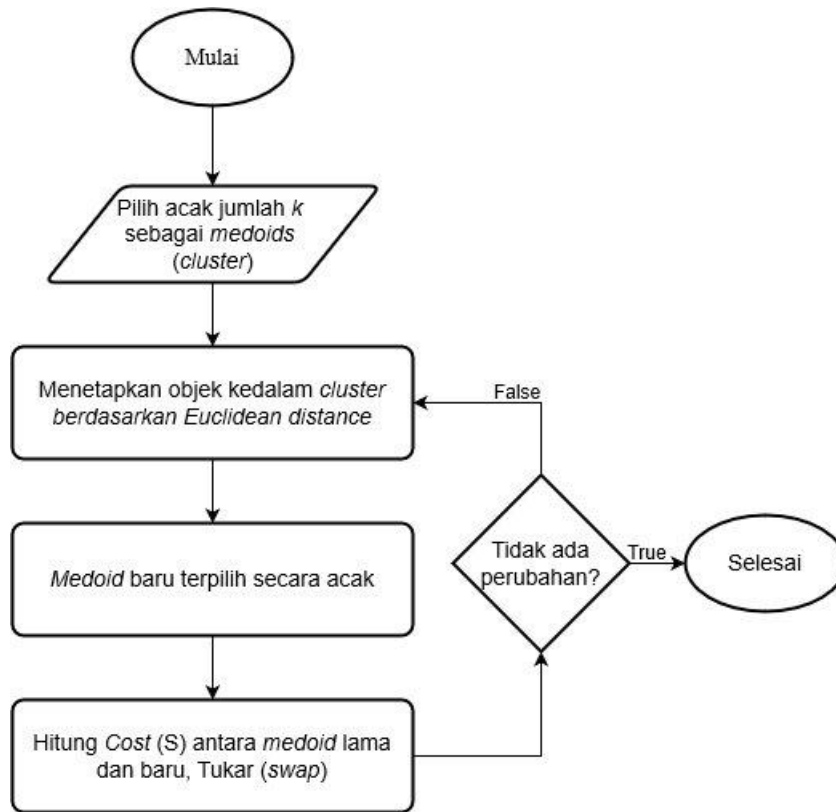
Mulai

Pilih acak jumlah k sebagai medoids (cluster)

Menetapkan objek kedalam cluster berdasarkan Euclidean distance

False

Medoid baru terpilih secara acak

Tidak ada perubahan?

True

Selesai

Hitung Cost (S) antara medoid lama dan baru, Tukar (swap)